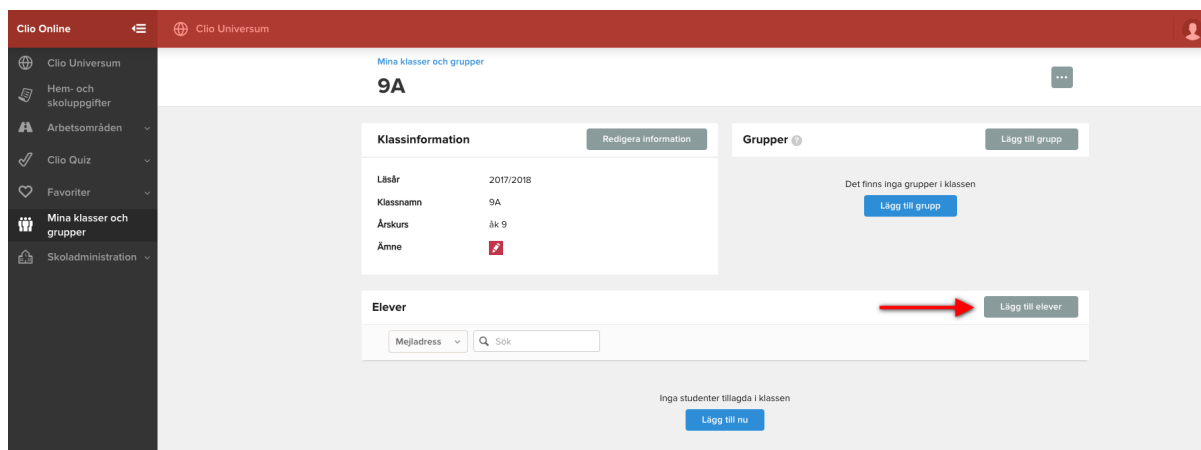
Clio Online

Clio Universum

Clio Universum

Hem- och skoluppgifter

Arbetsområden

Clio Quiz

Favoriter

Mina klasser och grupper

Skoladministration

Mina klasser och grupper

9A

...

Klassinformation

Redigera information

| Läsår | 2017/2018 |
|---|---|
| Klassnamn | 9A |
| Årskurs | åk 9 |
| Ämne | |

Grupper

Lägg till grupp

Det finns inga grupper i klassen

Lägg till grupp

Elever

Lägg till elever

Mejladress

Sök

Inga studenter tillagda i klassen

Lägg till nu